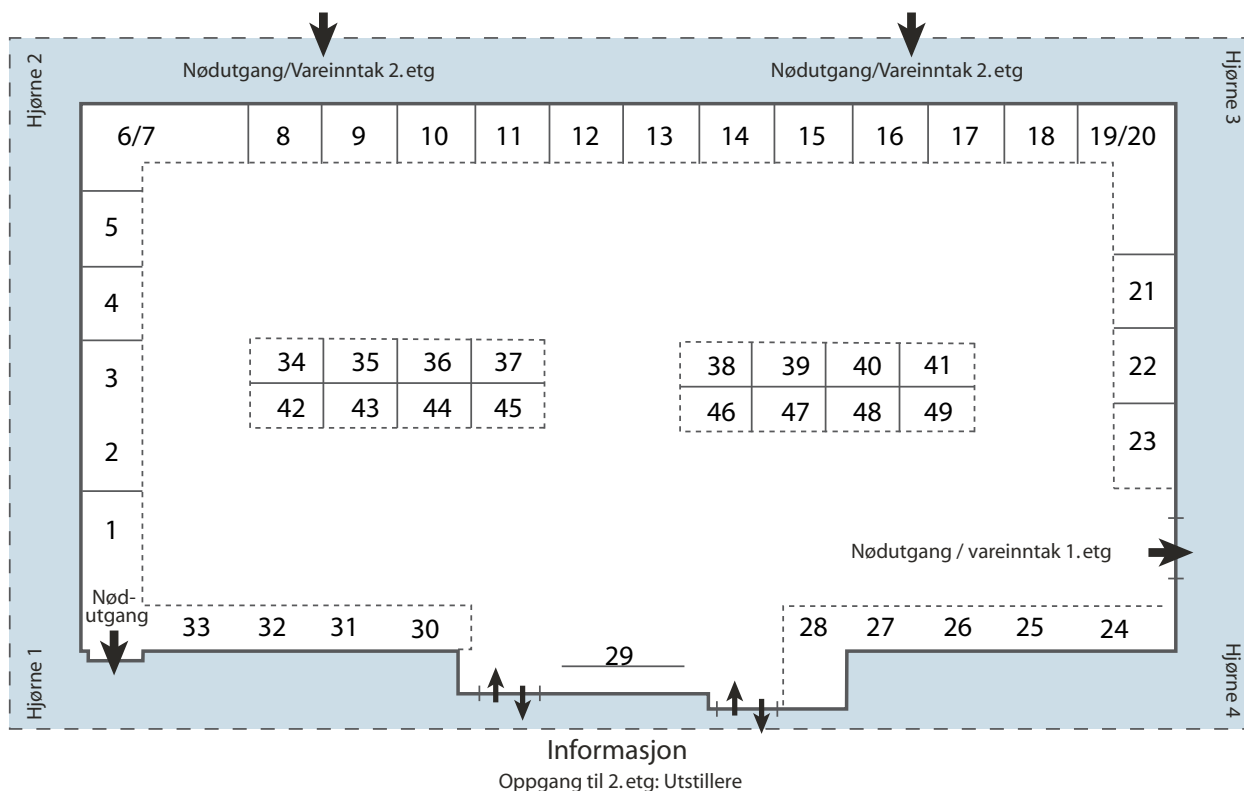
Nødutgang/Vareinntak 2. etg

Nødutgang/Vareinntak 2. etg

Hjørne 2

Hjørne 3

6/7 8 9 10 11 12 13 14 15 16 17 18 19/20

5

4

3

2

1

21

22

23

34 35 36 37
42 43 44 45

38 39 40 41
46 47 48 49

Nødutgang / vareinntak 1. etg

Nød-
utgang

33 32 31 30

29

28 27 26 25 24

Hjørne 1

Hjørne 4

Informasjon
Oppgang til 2. etg: Utstillere